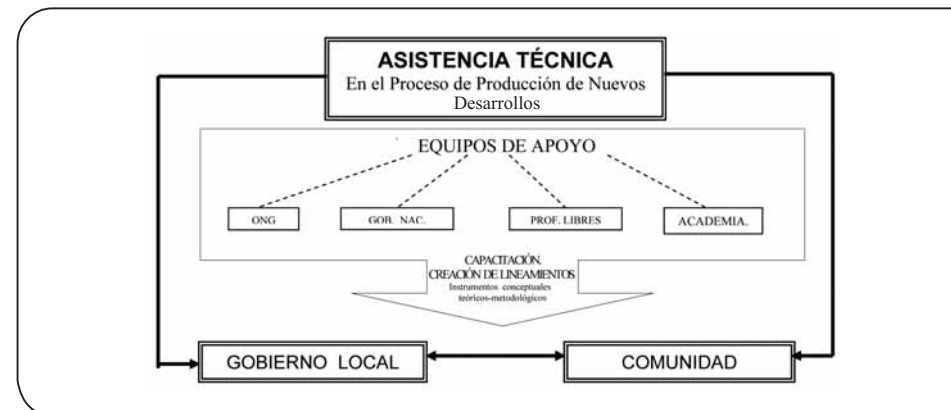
ASISTENCIA TÉCNICA
En el Proceso de Producción de Nuevos Desarrollos

EQUIPOS DE APOYO

ONG

GOB. NAC.

PROF. LIBRES

ACADEMIA.

CAPACITACIÓN.
CREACIÓN DE LINEAMIENTOS
Instrumentos conceptuales teóricos-metodológicos

GOBIERNO LOCAL

COMUNIDAD